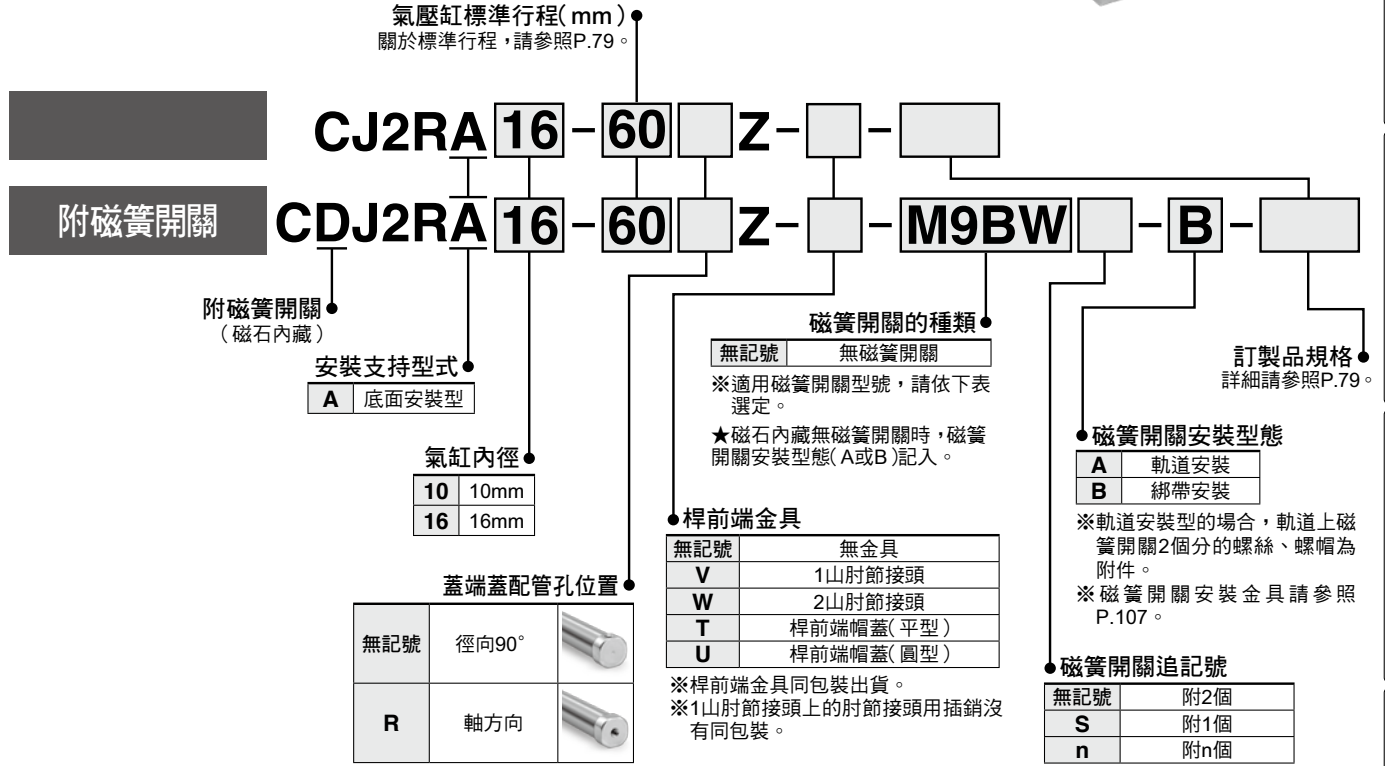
氣壓缸標準行程(mm)
關於標準行程，請參照P.79。

CJ2RA 16 - 60 Z - -

附磁簧開關

CDJ2RA 16 - 60 Z - - M9BW - B -

附磁簧開關
(磁石內藏)

安裝支持型式

| A | 底面安裝型 |
|---|---|

氣缸內徑

| 10 | 10mm |
|---|---|
| 16 | 16mm |

蓋端蓋配管孔位置

| 無記號 | 徑向90° |
|---|---|
| R | 軸方向 |

磁簧開關的種類

| 無記號 | 無磁簧開關 |
|---|---|

※適用磁簧開關型號，請依下表選定。

★磁石內藏無磁簧開關時，磁簧開關安裝型態(A或B)記入。

桿前端金具

| 無記號 | 無金具 |
|---|---|
| V | 1山肘節接頭 |
| W | 2山肘節接頭 |
| T | 桿前端帽蓋(平型) |
| U | 桿前端帽蓋(圓型) |

※桿前端金具同包裝出貨。
※1山肘節接頭上的肘節接頭用插銷沒有同包裝。

訂製品規格
詳細請參照P.79。

磁簧開關安裝型態

| A | 軌道安裝 |
|---|---|
| B | 綁帶安裝 |

※軌道安裝型的場合，軌道上磁簧開關2個分的螺絲、螺帽為附件。
※磁簧開關安裝金具請參照P.107。

磁簧開關追記號

| 無記號 | 附2個 |
|---|---|
| S | 附1個 |
| n | 附n個 |